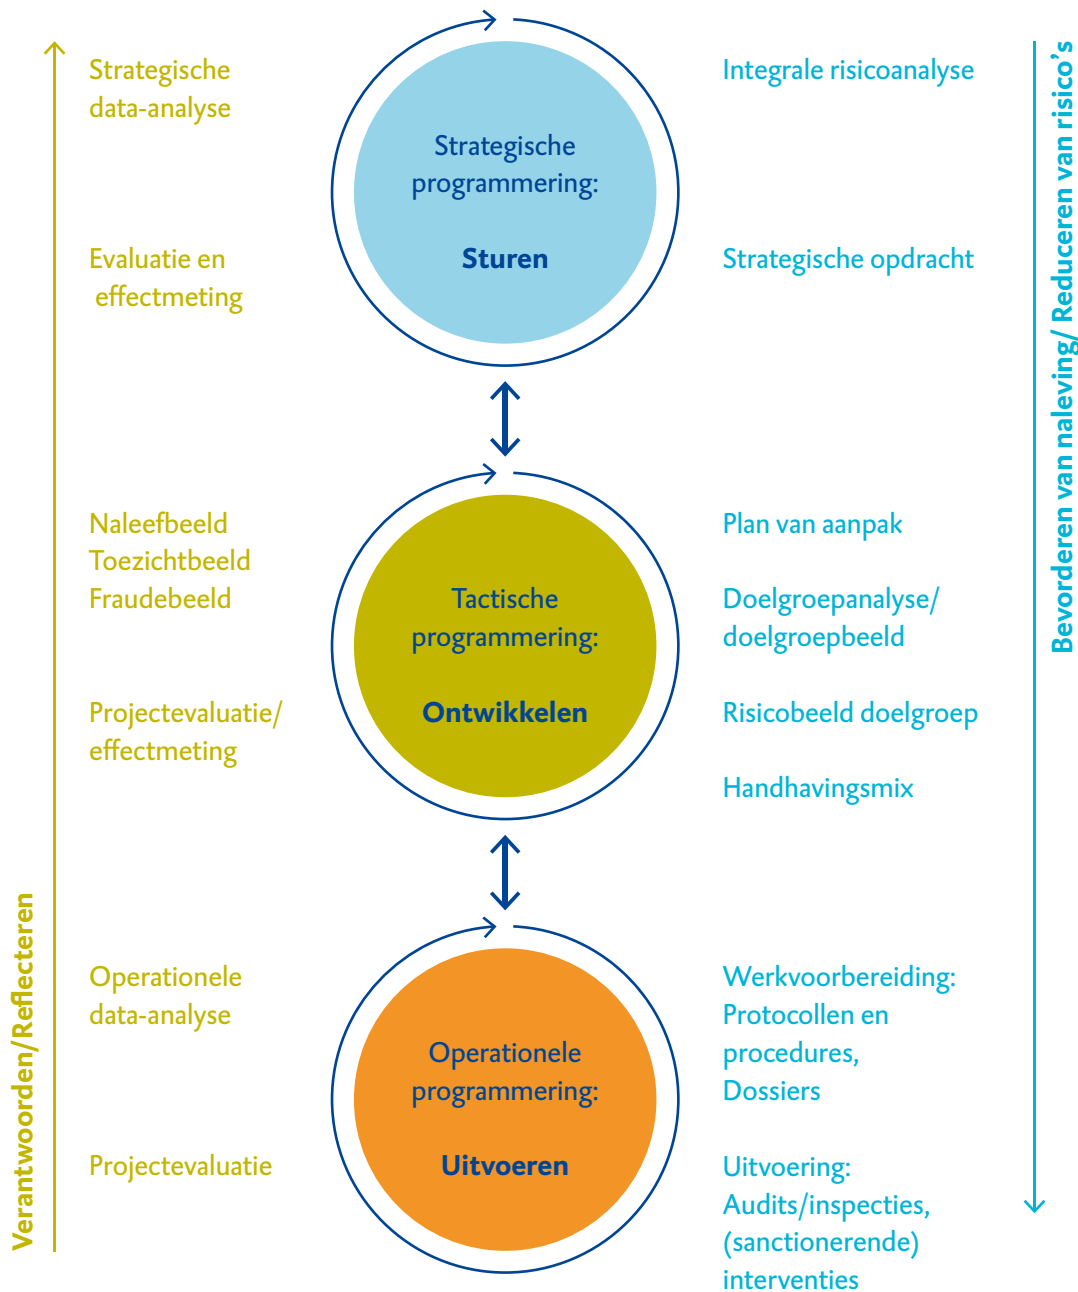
Strategische data-analyse

Evaluatie en effectmeting

Strategische programmering:

Sturen

Integrale risicoanalyse

Strategische opdracht

Bevorderen van naleving/ Reduceren van risico's

Naleefbeeld
Toezichtbeeld
Fraudebeeld

Projectevaluatie/ effectmeting

Tactische programmering:

Ontwikkelen

Plan van aanpak

Doelgroepanalyse/ doelgroepbeeld

Risicobeeld doelgroep

Handhavingsmix

Verantwoorden/Reflecteren

Operationele data-analyse

Projectevaluatie

Operationele programmering:

Uitvoeren

Werkvoorbereiding: Protocollen en procedures, Dossiers

Uitvoering: Audits/inspecties, (sanctionerende) interventies